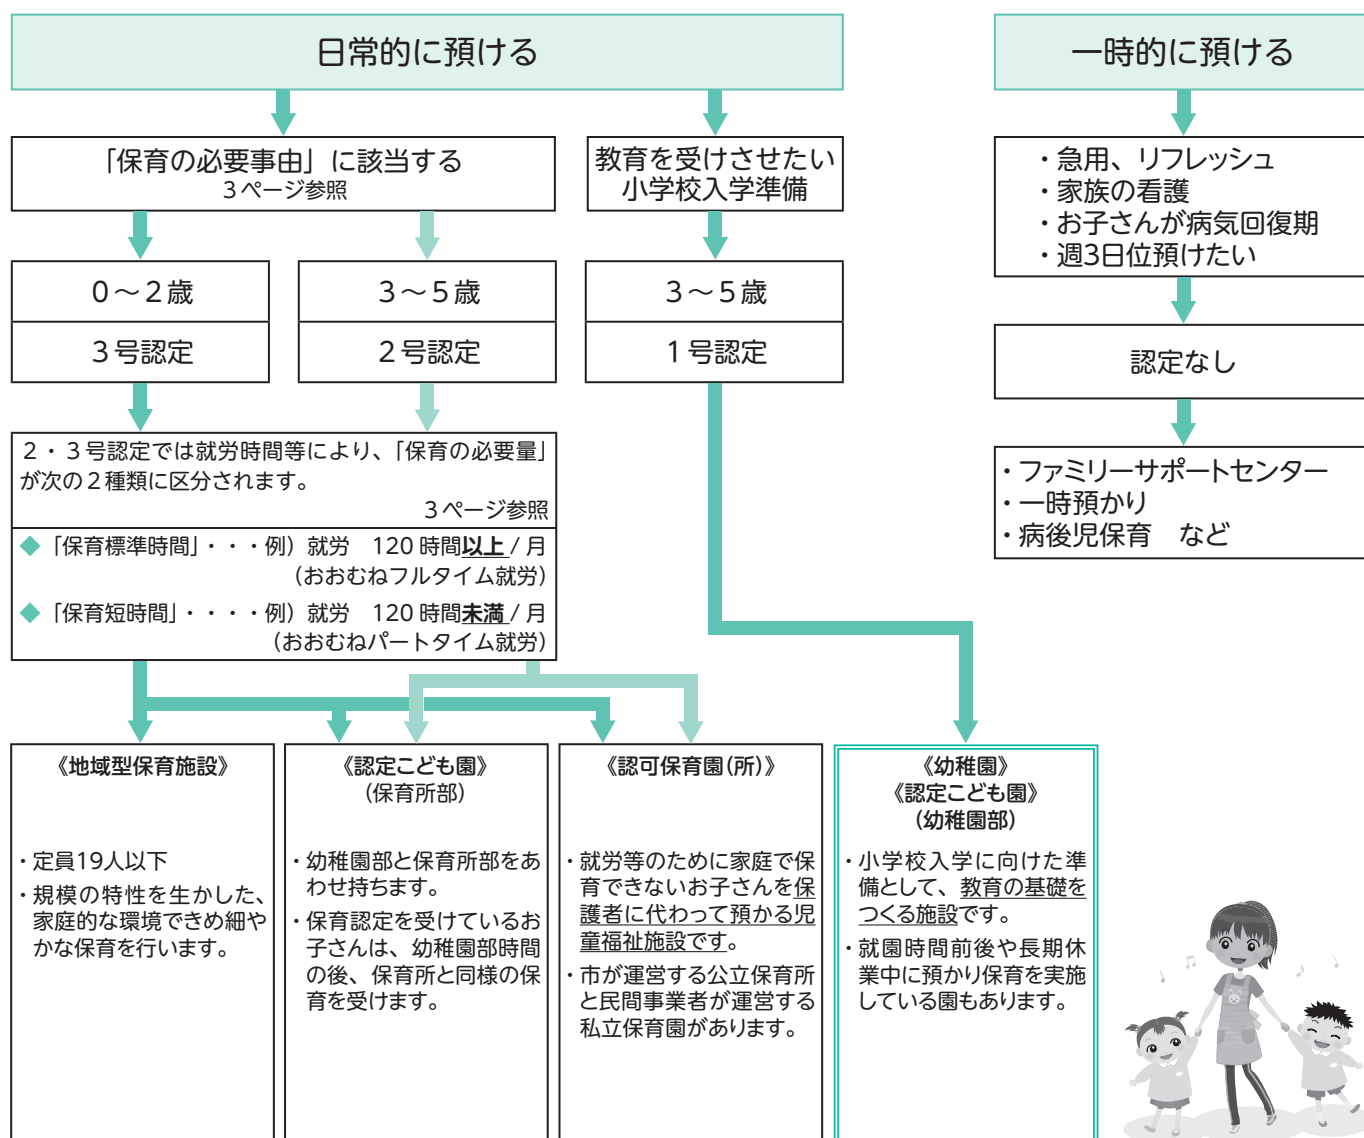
日常的に預ける

一時的に預ける

「保育の必要事由」に該当する
３ページ参照

教育を受けさせたい
小学校入学準備

・急用、リフレッシュ
・家族の看護
・お子さんが病気回復期
・週3日位預けたい

０～２歳

３号認定

３～５歳

２号認定

３～５歳

１号認定

認定なし

・ファミリーサポートセンター
・一時預かり
・病後児保育　など

２・３号認定では就労時間等により、「保育の必要量」が次の２種類に区分されます。
３ページ参照

◆「保育標準時間」・・・例）就労　120 時間以上 / 月
（おおむねフルタイム就労）

◆「保育短時間」・・・・例）就労　120 時間未満 / 月
（おおむねパートタイム就労）

《地域型保育施設》

・定員19人以下
・規模の特性を生かした、家庭的な環境できめ細やかな保育を行います。

《認定こども園》
（保育所部）

・幼稚園部と保育所部をあわせ持ちます。
・保育認定を受けているお子さんは、幼稚園部時間の後、保育所と同様の保育を受けます。

《認可保育園(所)》

・就労等のために家庭で保育できないお子さんを保護者に代わって預かる児童福祉施設です。
・市が運営する公立保育所と民間事業者が運営する私立保育園があります。

《幼稚園》
《認定こども園》
（幼稚園部）

・小学校入学に向けた準備として、教育の基礎をつくる施設です。
・就園時間前後や長期休業中に預かり保育を実施している園もあります。